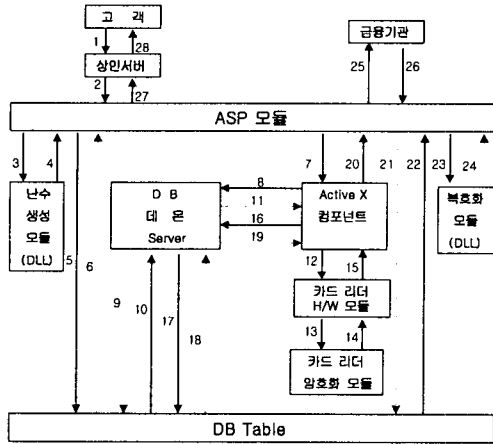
고 객

1

28

상인서버

2

27

금융기관

25

26

ASP 모듈

3

4

난수 생성 모듈 (DLL)

5

6

D B 데 몬 Server

8

11

16

19

7

20

21

Active X 컴포넌트

22

23

24

복호화 모듈 (DLL)

12

15

카드 리더 H/W 모듈

13

14

카드 리더 암호화 모듈

9

10

17

18

DB Table